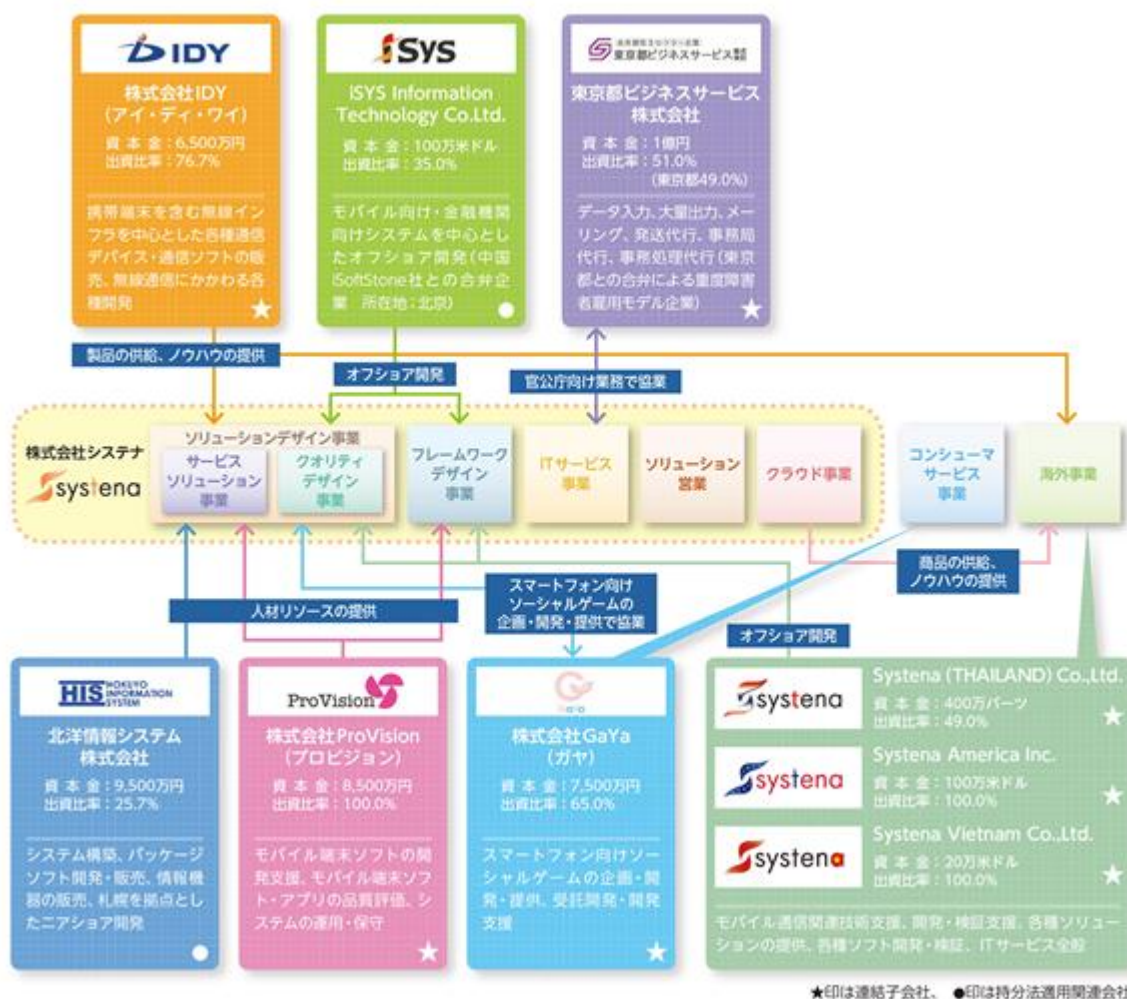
IDY

株式会社IDY
(アイ・ディ・ワイ)

資本金：6,500万円
出資比率：76.7%

携帯端末を含む無線インフラを中心とした各種通信デバイス・通信ソフトの販売、無線通信にかかわる各種開発

★

iSYS

iSYS Information Technology Co.Ltd.

資本金：100万米ドル
出資比率：35.0%

モバイル向け・金融機関向けシステムを中心としたオフショア開発（中国iSoftStone社との合弁企業　所在地：北京）

●

東京都ビジネスサービス

東京都ビジネスサービス株式会社

資本金：1億円
出資比率：51.0%
(東京都49.0%)

データ入力、大量出力、メーリング、発送代行、事務局代行、事務処理代行（東京都との合弁による重度障害者雇用モデル企業）

★

製品の供給、ノウハウの提供

オフショア開発

官公庁向け業務で協業

株式会社システナ
systena

ソリューションデザイン事業

サービスソリューション事業

クオリティデザイン事業

フレームワークデザイン事業

ITサービス事業

ソリューション営業

クラウド事業

コンシューマサービス事業

海外事業

商品の供給、ノウハウの提供

スマートフォン向けソーシャルゲームの企画・開発・提供で協業

人材リソースの提供

オフショア開発

HIS HOKUYO INFORMATION SYSTEM

北洋情報システム株式会社

資本金：9,500万円
出資比率：25.7%

システム構築、パッケージソフト開発・販売、情報機器の販売、札幌を拠点としたニアショア開発

●

ProVision

株式会社ProVision
(プロビジョン)

資本金：8,500万円
出資比率：100.0%

モバイル端末ソフトの開発支援、モバイル端末ソフト・アプリの品質評価、システムの運用・保守

★

GaYa

株式会社GaYa
(ガヤ)

資本金：7,500万円
出資比率：65.0%

スマートフォン向けソーシャルゲームの企画・開発・提供、受託開発・開発支援

★

systena

Systena (THAILAND) Co.,Ltd.
資本金：400万バーツ
出資比率：49.0%
★

systena

Systena America Inc.
資本金：100万米ドル
出資比率：100.0%
★

systena

Systena Vietnam Co.,Ltd.
資本金：20万米ドル
出資比率：100.0%
★

モバイル通信関連技術支援、開発・検証支援、各種ソリューションの提供、各種ソフト開発・検証、ITサービス全般

★印は連結子会社、●印は持分法適用関連会社